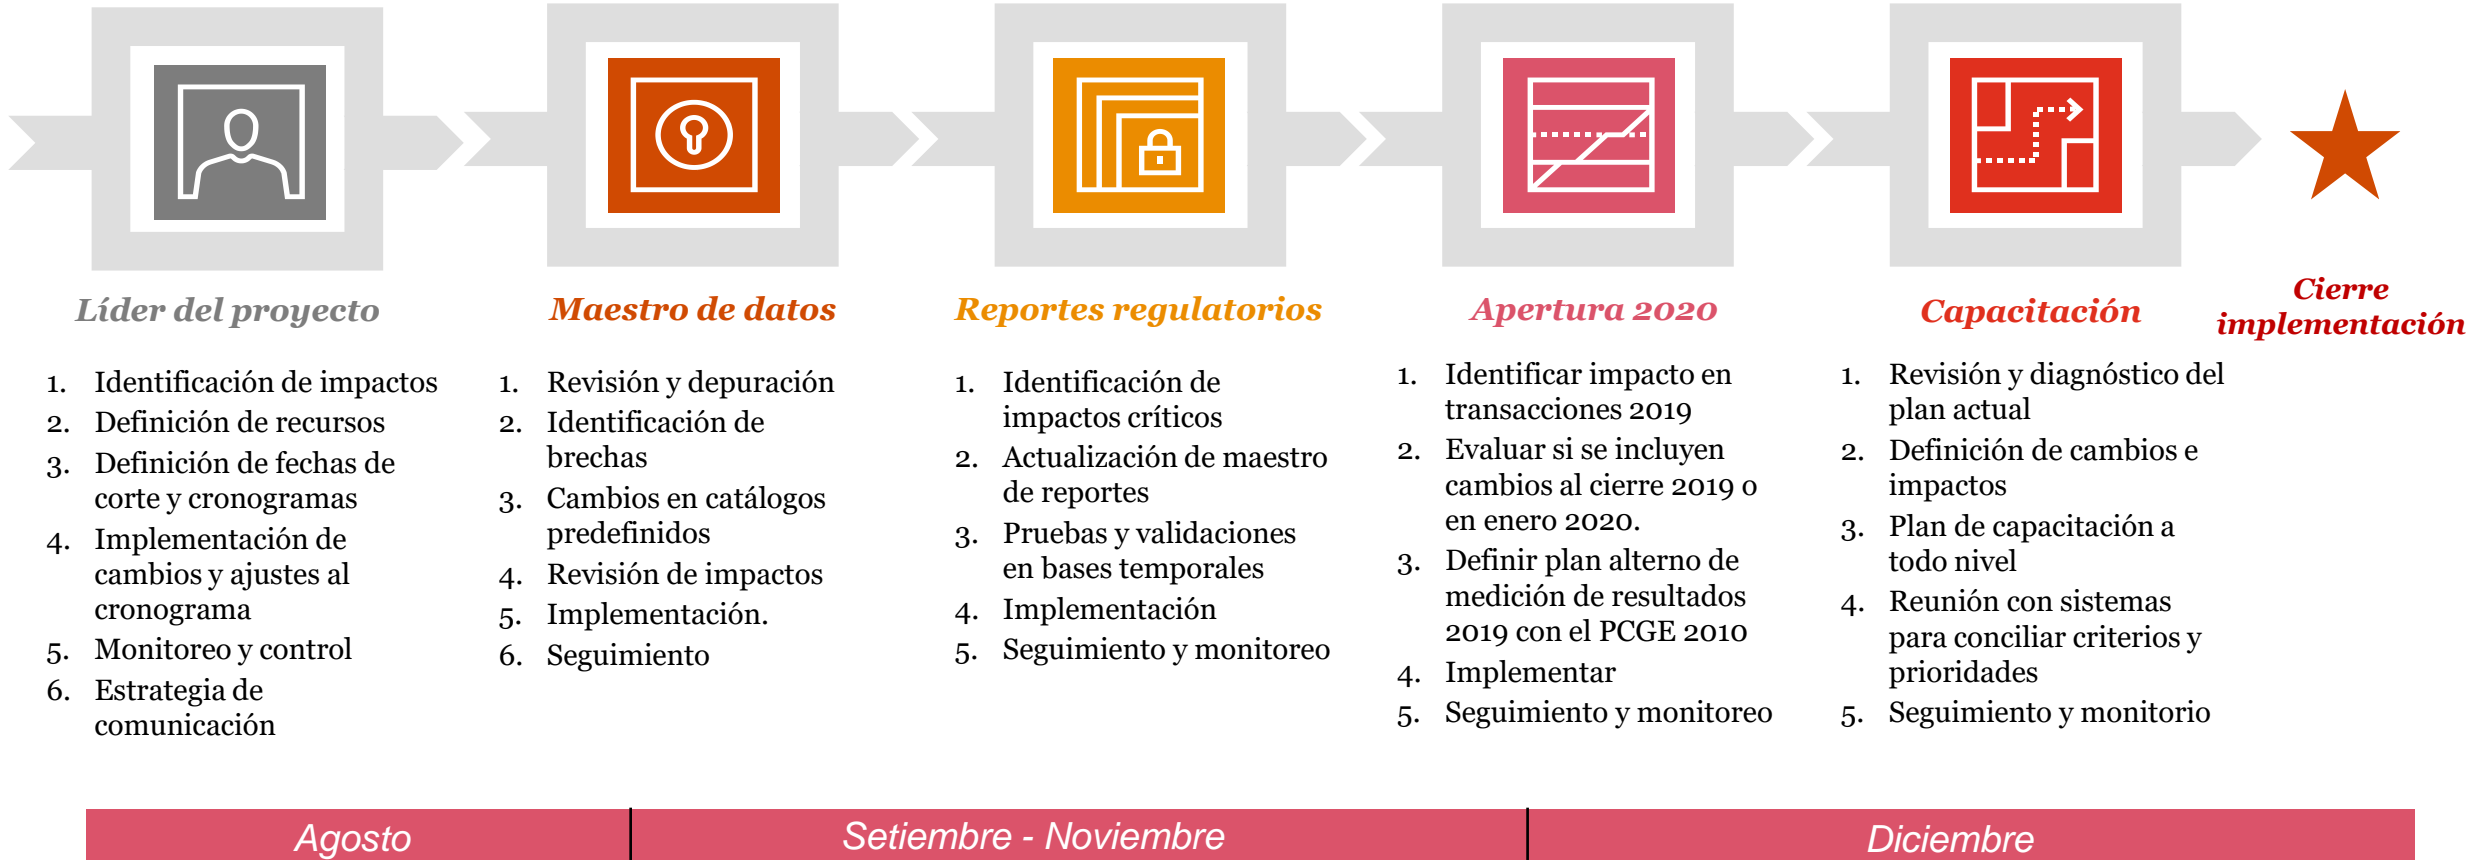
Líder del proyecto

1. Identificación de impactos
2. Definición de recursos
3. Definición de fechas de corte y cronogramas
4. Implementación de cambios y ajustes al cronograma
5. Monitoreo y control
6. Estrategia de comunicación

Maestro de datos

1. Revisión y depuración
2. Identificación de brechas
3. Cambios en catálogos predefinidos
4. Revisión de impactos
5. Implementación.
6. Seguimiento

Reportes regulatorios

1. Identificación de impactos críticos
2. Actualización de maestro de reportes
3. Pruebas y validaciones en bases temporales
4. Implementación
5. Seguimiento y monitoreo

Apertura 2020

1. Identificar impacto en transacciones 2019
2. Evaluar si se incluyen cambios al cierre 2019 o en enero 2020.
3. Definir plan alterno de medición de resultados 2019 con el PCGE 2010
4. Implementar
5. Seguimiento y monitoreo

Capacitación

1. Revisión y diagnóstico del plan actual
2. Definición de cambios e impactos
3. Plan de capacitación a todo nivel
4. Reunión con sistemas para conciliar criterios y prioridades
5. Seguimiento y monitorio

Cierre implementación

Agosto | Setiembre - Noviembre | Diciembre